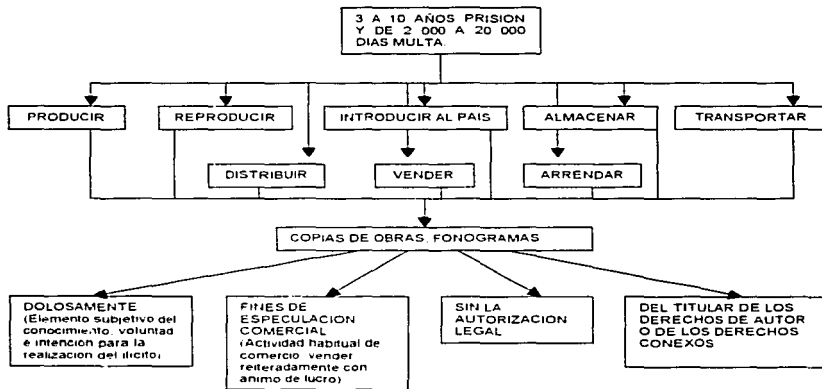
3 A 10 AÑOS PRISION Y DE 2 000 A 20 000 DIAS MULTA.

PRODUCIR

REPRODUCIR

INTRODUCIR AL PAIS

ALMACENAR

TRANSPORTAR

DISTRIBUIR

VENDER

ARRENDAR

COPIAS DE OBRAS, FONOGRAMAS

DOLOSAMENTE (Elemento subjetivo del conocimiento, voluntad e intencion para la realizacion del ilicito)

FINES DE ESPECULACION COMERCIAL (Actividad habitual de comercio, vender reiteradamente con animo de lucro)

SIN LA AUTORIZACION LEGAL

DEL TITULAR DE LOS DERECHOS DE AUTOR O DE LOS DERECHOS CONEXOS